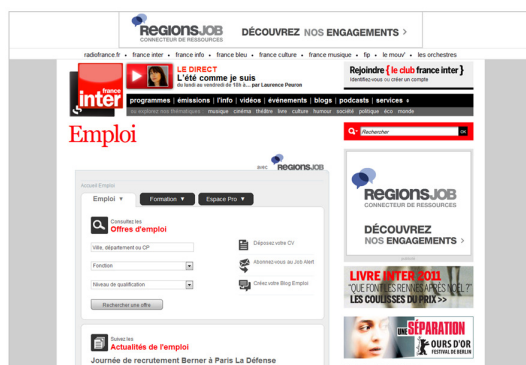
REGIONSJOB
CONNECTEUR DE RESSOURCES
DÉCOUVREZ NOS ENGAGEMENTS >

radiofrance.fr • france inter • france info • france bleu • france culture • france musique • fip • le mouv' • les orchestres

france inter

LE DIRECT
L'été comme je suis
du lundi au vendredi de 16h à... par Laurence Peuron

Rejoindre { le club france inter }
Identifiez-vous ou créer un compte

programmes | émissions | l'info | vidéos | événements | blogs | podcasts | services

musique cinéma théâtre livre culture humour société politique éco monde

Emploi

Rechercher

avec REGIONSJOB

Accueil Emploi

Emploi ▼ Formation ▼ Espace Pro ▼

Consultez les
Offres d'emploi

Ville, département ou CP

Fonction

Niveau de qualification

Rechercher une offre

Déposez votre CV

Abonnez-vous au Job Alert

Créez votre Blog Emploi

Suivez les
Actualités de l'emploi

Journée de recrutement Berner à Paris La Défense

REGIONSJOB
CONNECTEUR DE RESSOURCES
DÉCOUVREZ NOS ENGAGEMENTS >

LIVRE INTER 2011
"QUE FONT LES RENNES APRÈS NOËL ?"
LES COULISSES DU PRIX >>

UNE SÉPARATION
OURS D'OR
FESTIVAL DE BERLIN